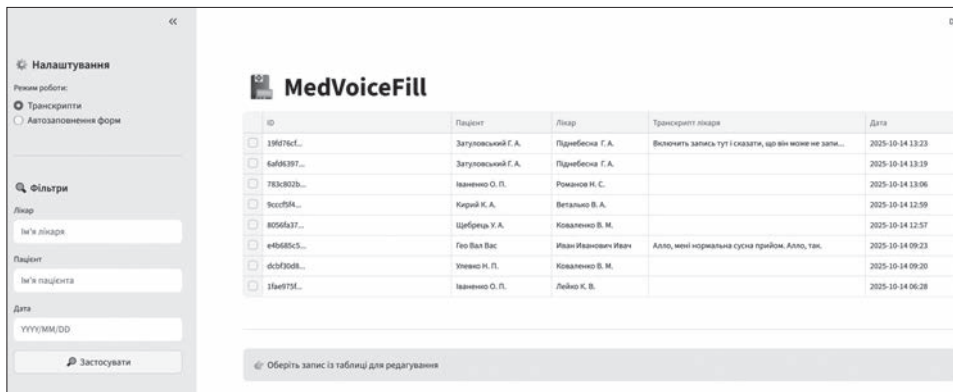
«

Налаштування

Режим роботи:

Транскрипти

Автозаповнення форм

Фільтри

Лікар

Ім'я лікаря

Пацієнт

Ім'я пацієнта

Дата

YYYY/MM/DD

Застосувати

MedVoiceFill

| | ID | Пацієнт | Лікар | Транскрипт лікаря | Дата |
|---|---|---|---|---|---|
| | 19fd76cf... | Затуловський Г. А. | Піднебесна Г. А. | Включить запись тут і сказати, що він може не запи... | 2025-10-14 13:23 |
| | 6afd6397... | Затуловський Г. А. | Піднебесна Г. А. | | 2025-10-14 13:19 |
| | 783c802b... | Іваненко О. П. | Романов Н. С. | | 2025-10-14 13:06 |
| | 9cccf5f4... | Кирий К. А. | Веталько В. А. | | 2025-10-14 12:59 |
| | 8056fa37... | Щебрець У. А. | Коваленко В. М. | | 2025-10-14 12:57 |
| | e4b685c5... | Гео Вал Вас | Иван Иванович Ивач | Алло, мені нормальна сусна прийом. Алло, так. | 2025-10-14 09:23 |
| | dcbf30d8... | Ulевко Н. П. | Коваленко В. М. | | 2025-10-14 09:20 |
| | 1fae975f... | Іваненко О. П. | Лейко К. В. | | 2025-10-14 06:28 |

Оберіть запис із таблиці для редагування